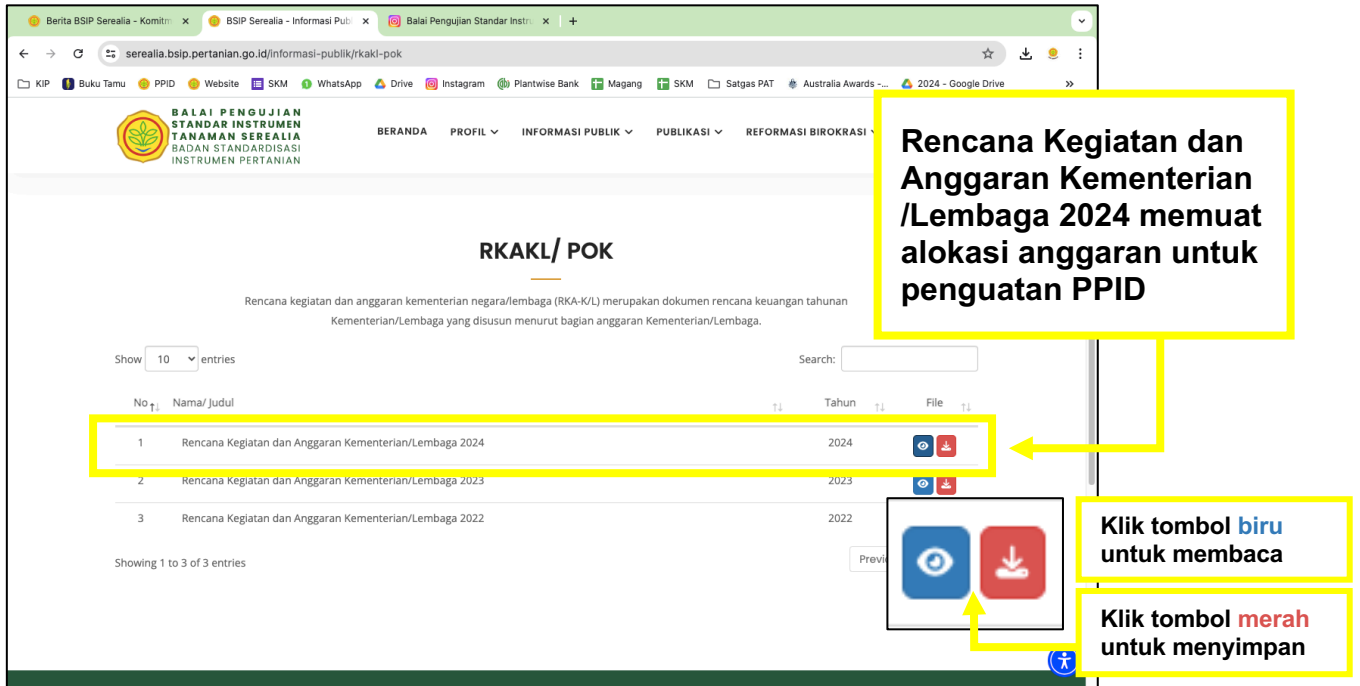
Berita BSIP Serealia - Komitm ×
BSIP Serealia - Informasi Publ ×
Balai Pengujian Standar Instru ×
+

serealia.bsip.pertanian.go.id/informasi-publik/rkakl-pok

KIP | Buku Tamu | PPID | Website | SKM | WhatsApp | Drive | Instagram | Plantwise Bank | Magang | SKM | Satgas PAT | Australia Awards -... | 2024 - Google Drive | »

BALAI PENGUJIAN STANDAR INSTRUMEN TANAMAN SEREALIA
BADAN STANDARDISASI INSTRUMEN PERTANIAN

BERANDA | PROFIL | INFORMASI PUBLIK | PUBLIKASI | REFORMASI BIROKRASI

Rencana Kegiatan dan Anggaran Kementerian /Lembaga 2024 memuat alokasi anggaran untuk penguatan PPID

RKAKL/ POK

Rencana kegiatan dan anggaran kementerian negara/lembaga (RKA-K/L) merupakan dokumen rencana keuangan tahunan Kementerian/Lembaga yang disusun menurut bagian anggaran Kementerian/Lembaga.

Show 10 entries

Search:

| No | Nama/ Judul | Tahun | File |
|---|---|---|---|
| 1 | Rencana Kegiatan dan Anggaran Kementerian/Lembaga 2024 | 2024 | |
| 2 | Rencana Kegiatan dan Anggaran Kementerian/Lembaga 2023 | 2023 | |
| 3 | Rencana Kegiatan dan Anggaran Kementerian/Lembaga 2022 | 2022 | |

Showing 1 to 3 of 3 entries

Previ

Klik tombol biru untuk membaca

Klik tombol merah untuk menyimpan